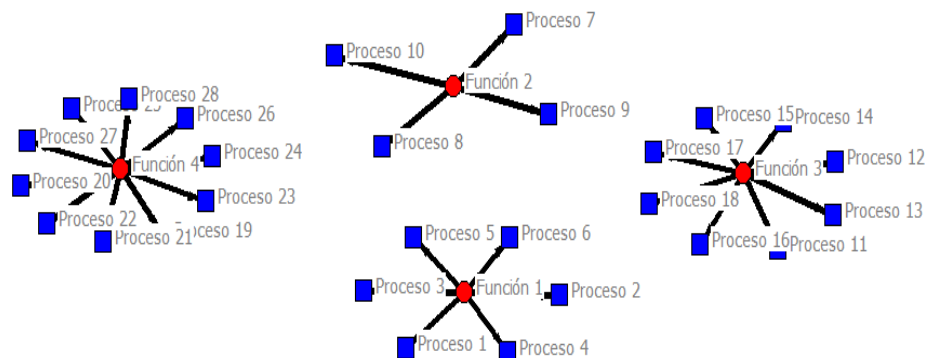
Proceso 7
Proceso 10
Función 2
Proceso 9
Proceso 8

Proceso 25
Proceso 28
Proceso 26
Proceso 27
Proceso 24
Función 4
Proceso 20
Proceso 23
Proceso 22
Proceso 21
Proceso 19

Proceso 15
Proceso 14
Proceso 17
Proceso 12
Función 3
Proceso 18
Proceso 13
Proceso 16
Proceso 11

Proceso 5
Proceso 6
Proceso 3
Función 1
Proceso 2
Proceso 1
Proceso 4